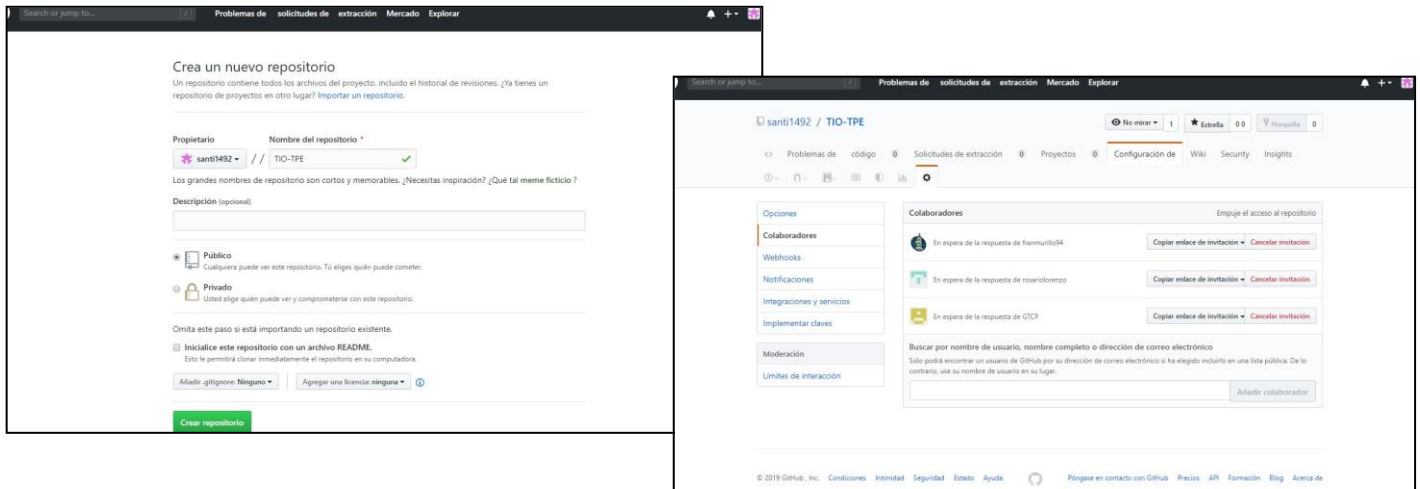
Search or jump to... / Problemas de solicitudes de extracción Mercado Explorar

Crea un nuevo repositorio

Un repositorio contiene todos los archivos del proyecto, incluido el historial de revisiones. ¿Ya tienes un repositorio de proyectos en otro lugar? Importar un repositorio.

Propietario

Nombre del repositorio *

santi1492 / / TIO-TPE

Los grandes nombres de repositorio son cortos y memorables. ¿Necesitas inspiración? ¿Qué tal meme ficticio ?

Descripción (opcional)

Público
Cualquiera puede ver este repositorio. Tú eliges quién puede cometer.

Privado
Usted elige quién puede ver y comprometerse con este repositorio.

Omita este paso si está importando un repositorio existente.

Inicialice este repositorio con un archivo README.
Esto le permitirá clonar inmediatamente el repositorio en su computadora.

Añadir .gitignore: Ninguno ▾ | Agregar una licencia: ninguna ▾

Crear repositorio

Search or jump to... / Problemas de solicitudes de extracción Mercado Explorar

santi1492 / TIO-TPE

No mirar ▾ 1 Estrella 0 0 Horquilla 0

Problemas de código 0 Solicitudes de extracción 0 Proyectos 0 Configuración de Wiki Security Insights

Opciones
Colaboradores
Webhooks
Notificaciones
Integraciones y servicios
Implementar claves

Moderación
Límites de interacción

Colaboradores
Empuje el acceso al repositorio

En espera de la respuesta de franmurillo94 | Copiar enlace de invitación ▾ | Cancelar invitación
En espera de la respuesta de roseriolorenzo | Copiar enlace de invitación ▾ | Cancelar invitación
En espera de la respuesta de GTCP | Copiar enlace de invitación ▾ | Cancelar invitación

Buscar por nombre de usuario, nombre completo o dirección de correo electrónico
Solo podrá encontrar un usuario de GitHub por su dirección de correo electrónico si ha elegido incluirlo en una lista pública. De lo contrario, use su nombre de usuario en su lugar.

Añadir colaborador

© 2019 GitHub , Inc. Condiciones Intimidad Seguridad Estado Ayuda Póngase en contacto con GitHub Precios API Formación Blog Acerca de